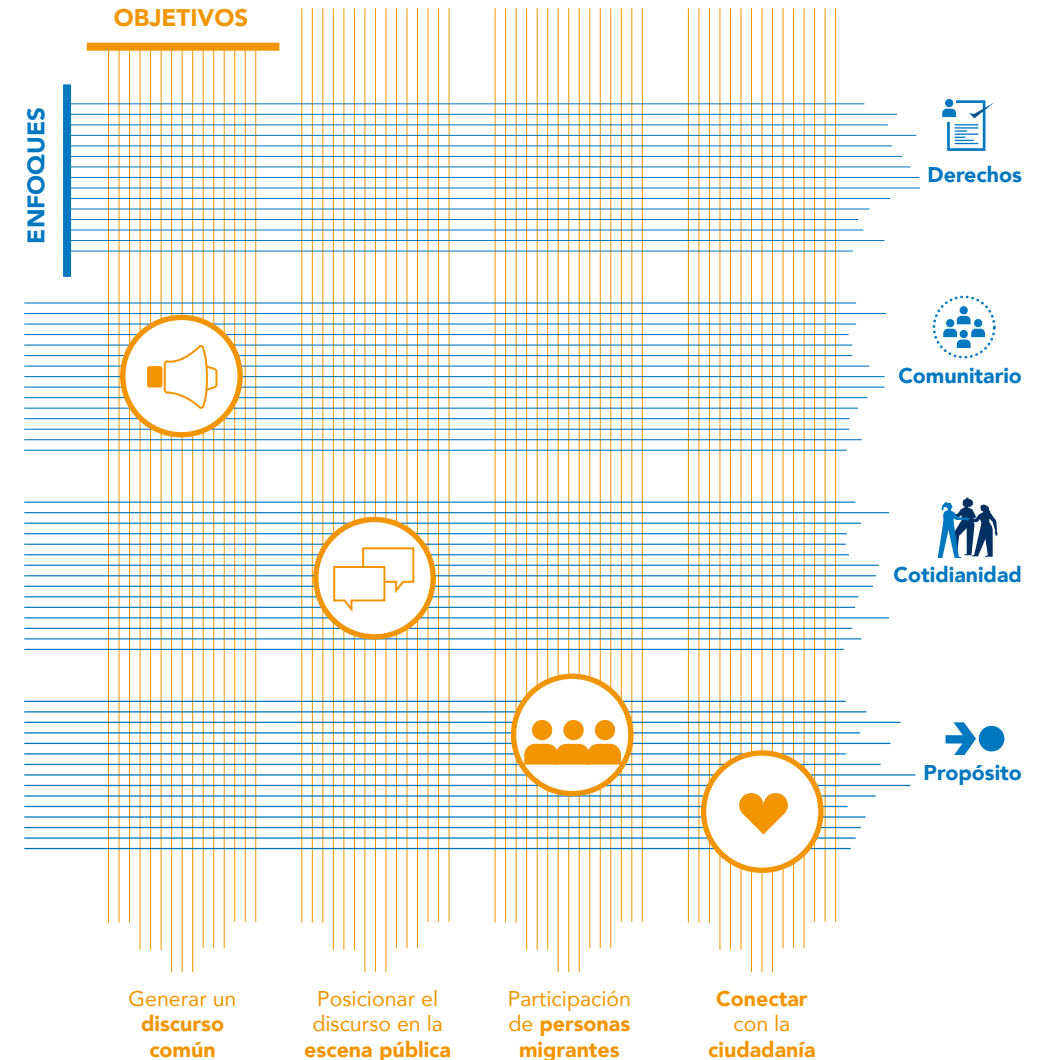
OBJETIVOS

ENFOQUES

Derechos

Comunitario

Cotidianidad

Propósito

Generar un discurso común

Posicionar el discurso en la escena pública

Participación de personas migrantes

Conectar con la ciudadanía